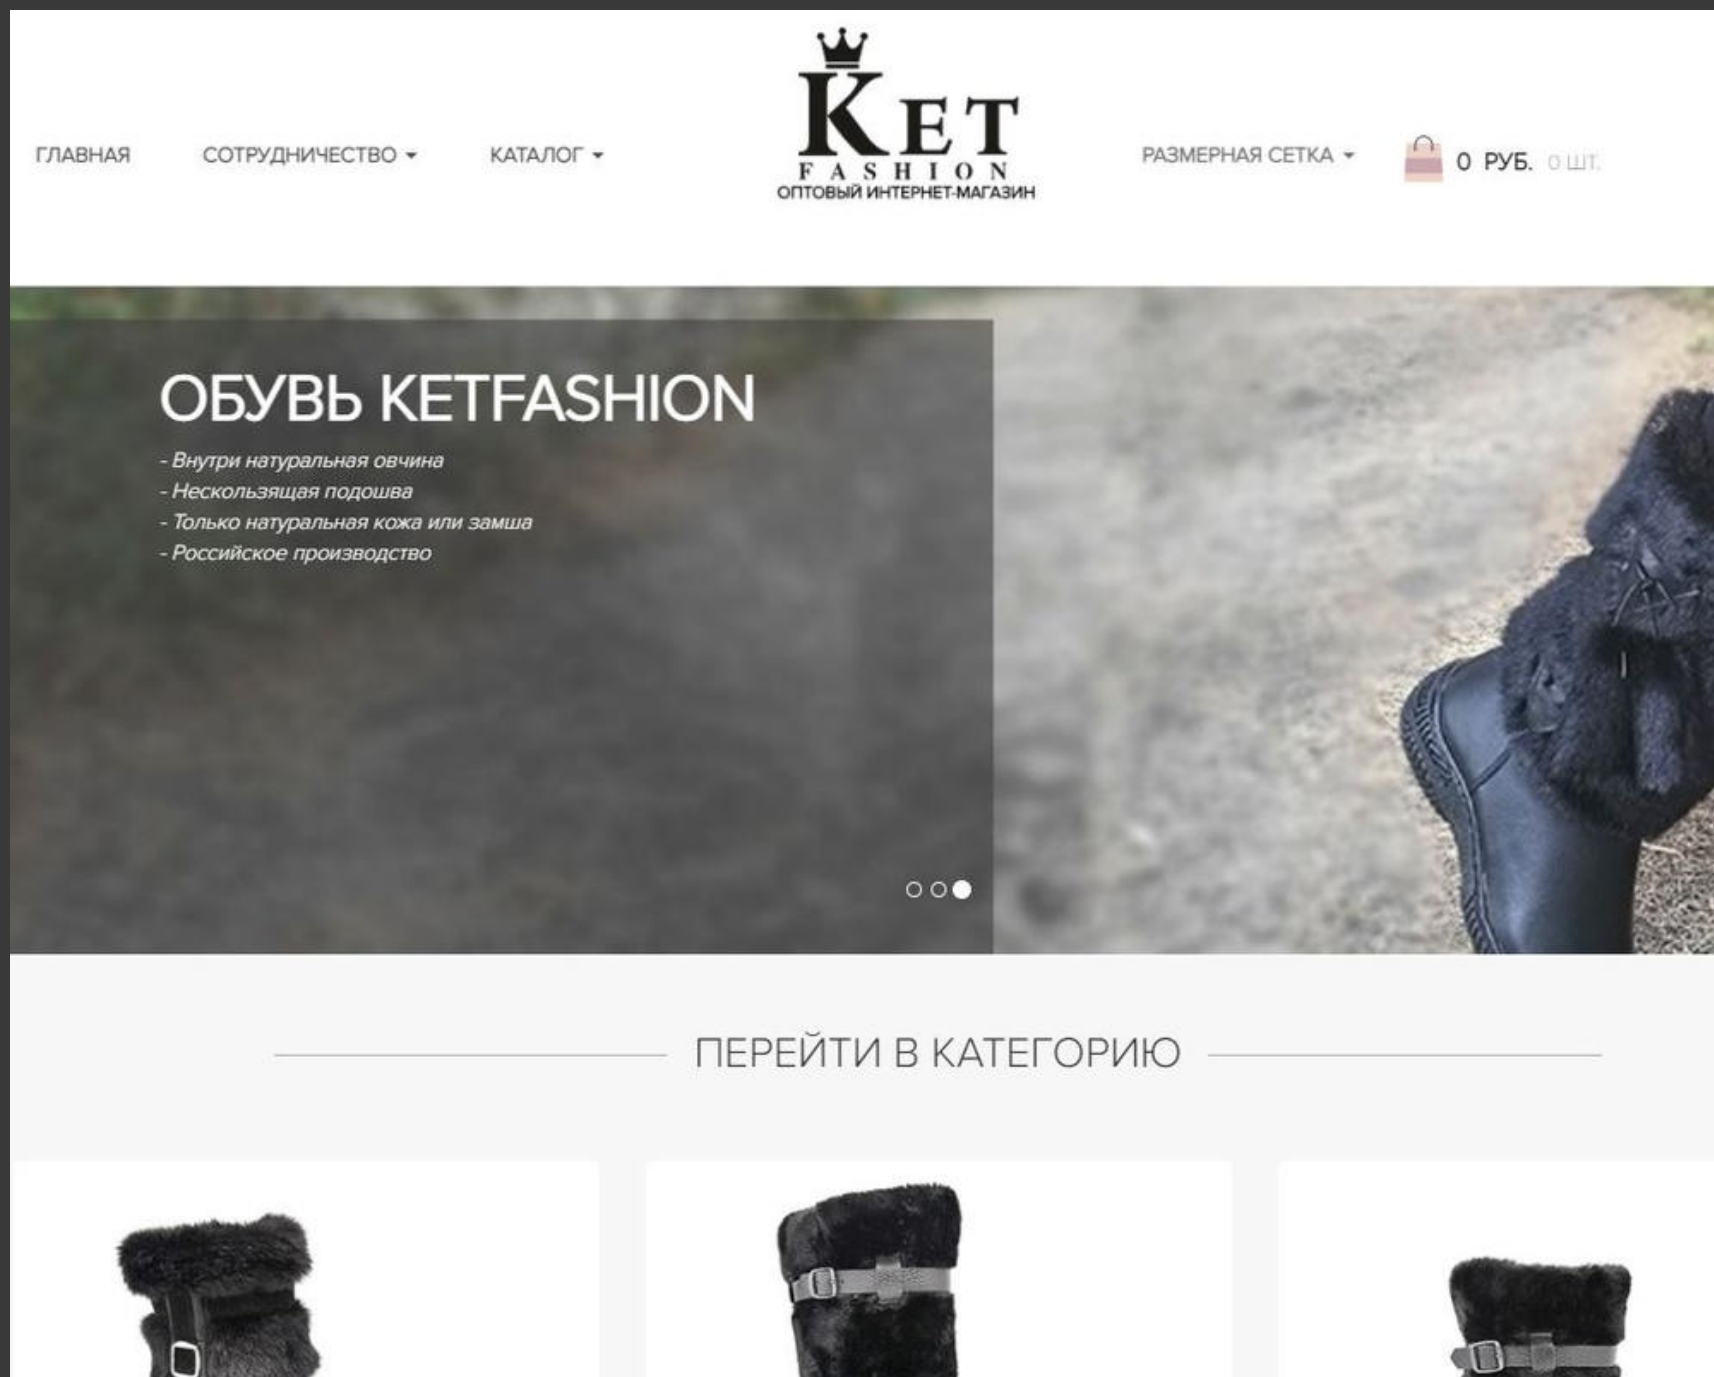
ГЛАВНАЯ СОТРУДНИЧЕСТВО КАТАЛОГ

KET FASHION
ОПТОВЫЙ ИНТЕРНЕТ-МАГАЗИН

РАЗМЕРНАЯ СЕТКА 0 РУБ. 0 ШТ.

ОБУВЬ KETFASHION

- Внутри натуральная овчина
- Нескользящая подошва
- Только натуральная кожа или замша
- Российское производство

ПЕРЕЙТИ В КАТЕГОРИЮ